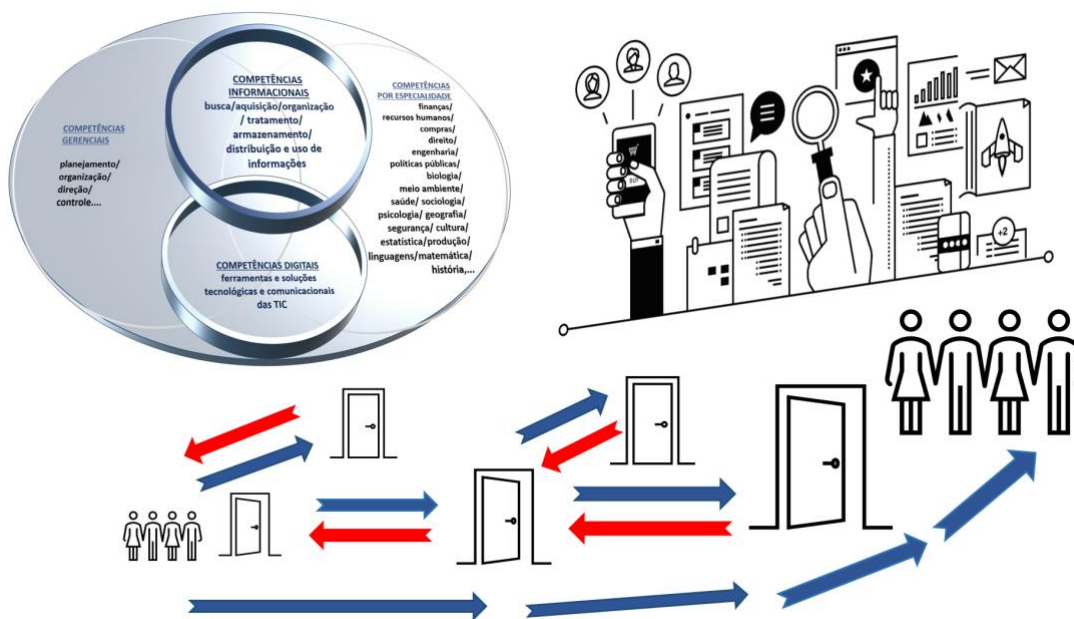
COMPETÊNCIAS INFORMACIONAIS
busca/aquisição/organização / tratamento/ armazenamento/ distribuição e uso de informações

COMPETÊNCIAS GERENCIAIS
planejamento/ organização/ direção/ controle....

COMPETÊNCIAS POR ESPECIALIDADE
finanças/ recursos humanos/ compras/ direito/ engenharia/ políticas públicas/ biologia/ meio ambiente/ saúde/ sociologia/ psicologia/ geografia/ segurança/ cultura/ estatística/produção/ linguagens/matemática/ história,...

COMPETÊNCIAS DIGITAIS
ferramentas e soluções tecnológicas e comunicacionais das TIC

+2